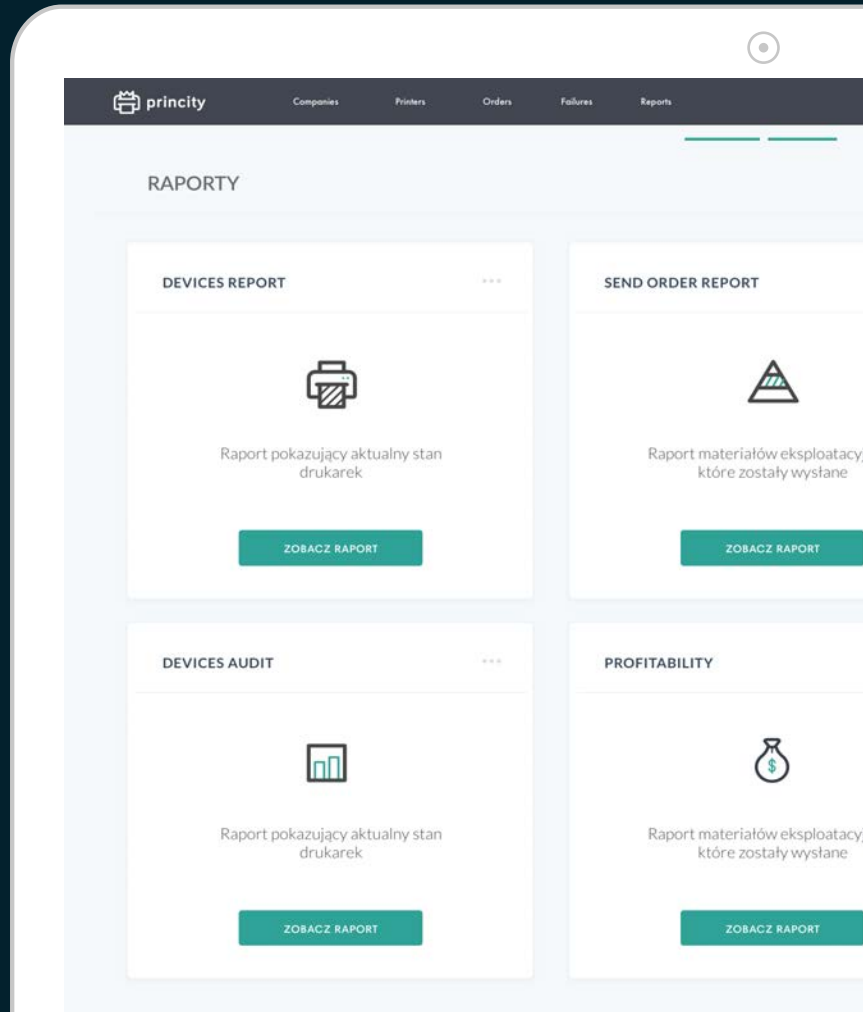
princity Companies Printers Orders Failures Reports

RAPORTY

DEVICES REPORT

Raport pokazujący aktualny stan drukarek

ZOBACZ RAPORT

SEND ORDER REPORT

Raport materiałów eksploatacy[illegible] które zostały wysłane

ZOBACZ RAPORT

DEVICES AUDIT

Raport pokazujący aktualny stan drukarek

ZOBACZ RAPORT

PROFITABILITY

Raport materiałów eksploatacy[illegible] które zostały wysłane

ZOBACZ RAPORT